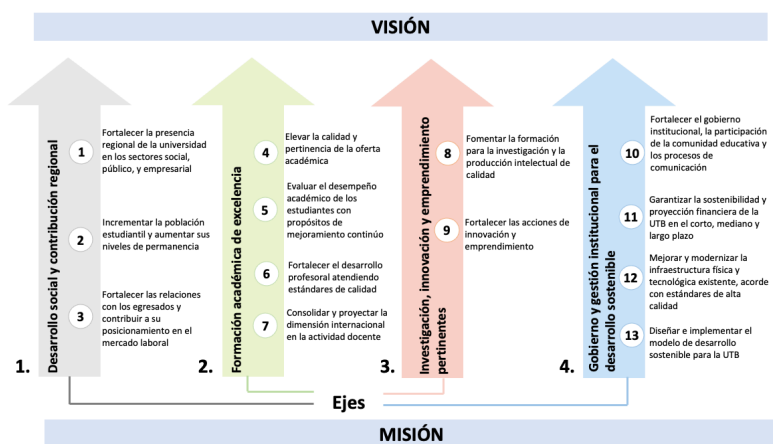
VISIÓN

1. Desarrollo social y contribución regional

1 Fortalecer la presencia regional de la universidad en los sectores social, público, y empresarial

2 Incrementar la población estudiantil y aumentar sus niveles de permanencia

3 Fortalecer las relaciones con los egresados y contribuir a su posicionamiento en el mercado laboral

2. Formación académica de excelencia

4 Elevar la calidad y pertinencia de la oferta académica

5 Evaluar el desempeño académico de los estudiantes con propósitos de mejoramiento continúo

6 Fortalecer el desarrollo profesoral atendiendo estándares de calidad

7 Consolidar y proyectar la dimensión internacional en la actividad docente

3. Investigación, innovación y emprendimiento pertinentes

8 Fomentar la formación para la investigación y la producción intelectual de calidad

9 Fortalecer las acciones de innovación y emprendimiento

4. Gobierno y gestión institucional para el desarrollo sostenible

10 Fortalecer el gobierno institucional, la participación de la comunidad educativa y los procesos de comunicación

11 Garantizar la sostenibilidad y proyección financiera de la UTB en el corto, mediano y largo plazo

12 Mejorar y modernizar la infraestructura física y tecnológica existente, acorde con estándares de alta calidad

13 Diseñar e implementar el modelo de desarrollo sostenible para la UTB

Ejes

MISIÓN